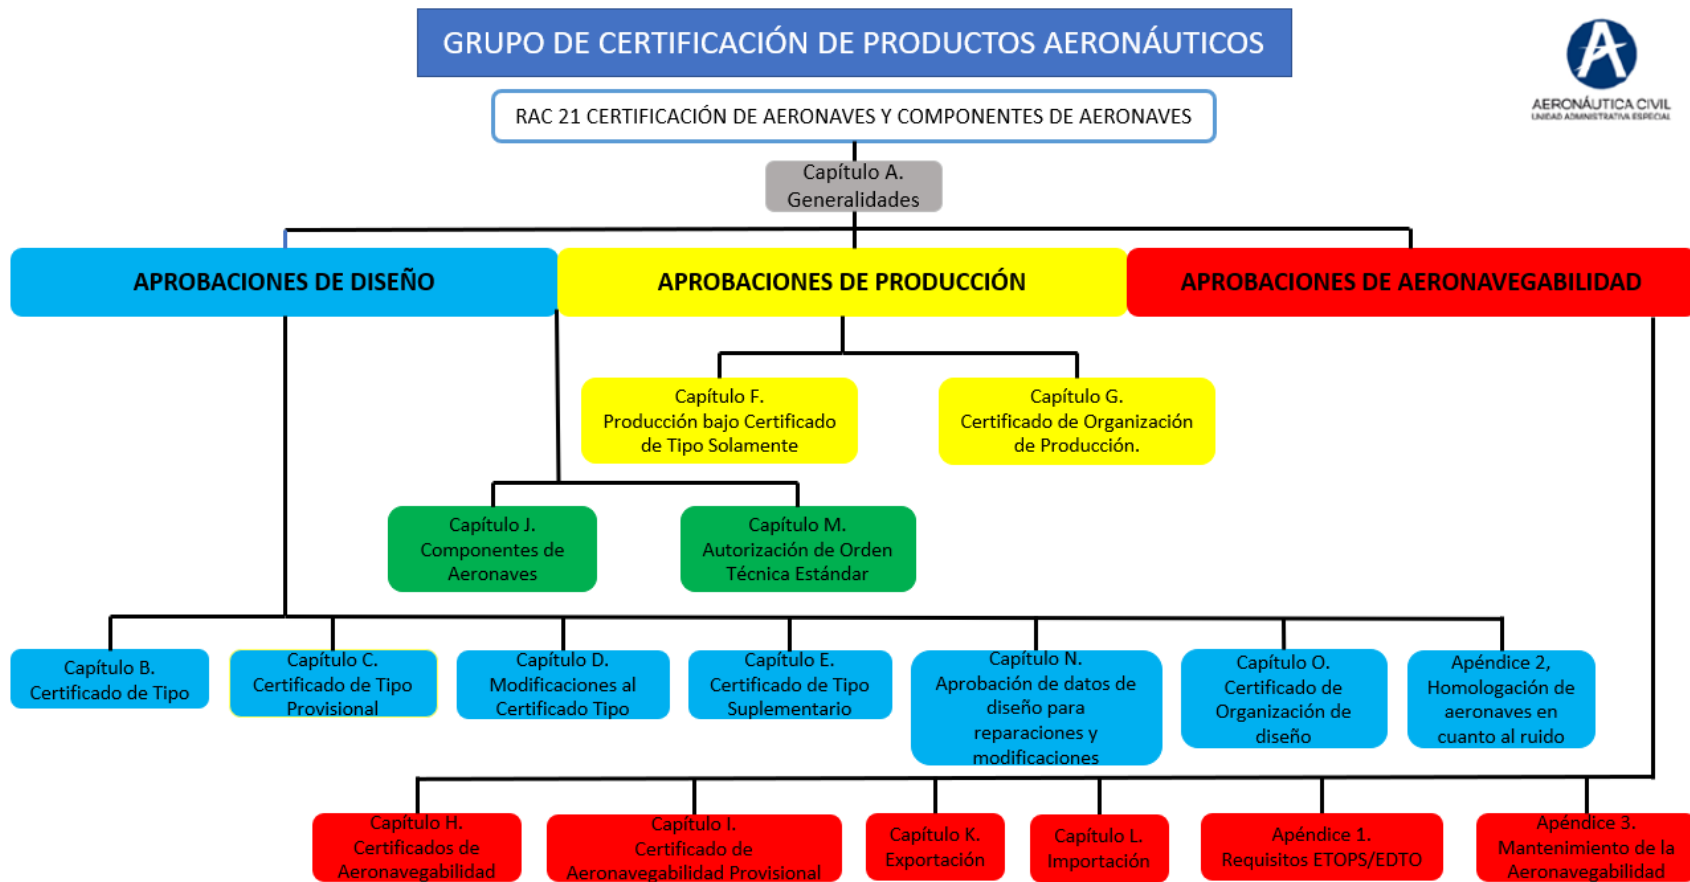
GRUPO DE CERTIFICACIÓN DE PRODUCTOS AERONÁUTICOS

AERONÁUTICA CIVIL
UNIDAD ADMINISTRATIVA ESPECIAL

RAC 21 CERTIFICACIÓN DE AERONAVES Y COMPONENTES DE AERONAVES

Capítulo A. Generalidades

APROBACIONES DE DISEÑO

APROBACIONES DE PRODUCCIÓN

APROBACIONES DE AERONAVEGABILIDAD

Capítulo F. Producción bajo Certificado de Tipo Solamente

Capítulo G. Certificado de Organización de Producción.

Capítulo J. Componentes de Aeronaves

Capítulo M. Autorización de Orden Técnica Estándar

Capítulo B. Certificado de Tipo

Capítulo C. Certificado de Tipo Provisional

Capítulo D. Modificaciones al Certificado Tipo

Capítulo E. Certificado de Tipo Suplementario

Capítulo N. Aprobación de datos de diseño para reparaciones y modificaciones

Capítulo O. Certificado de Organización de diseño

Apéndice 2, Homologación de aeronaves en cuanto al ruido

Capítulo H. Certificados de Aeronavegabilidad

Capítulo I. Certificado de Aeronavegabilidad Provisional

Capítulo K. Exportación

Capítulo L. Importación

Apéndice 1. Requisitos ETOPS/EDTO

Apéndice 3. Mantenimiento de la Aeronavegabilidad